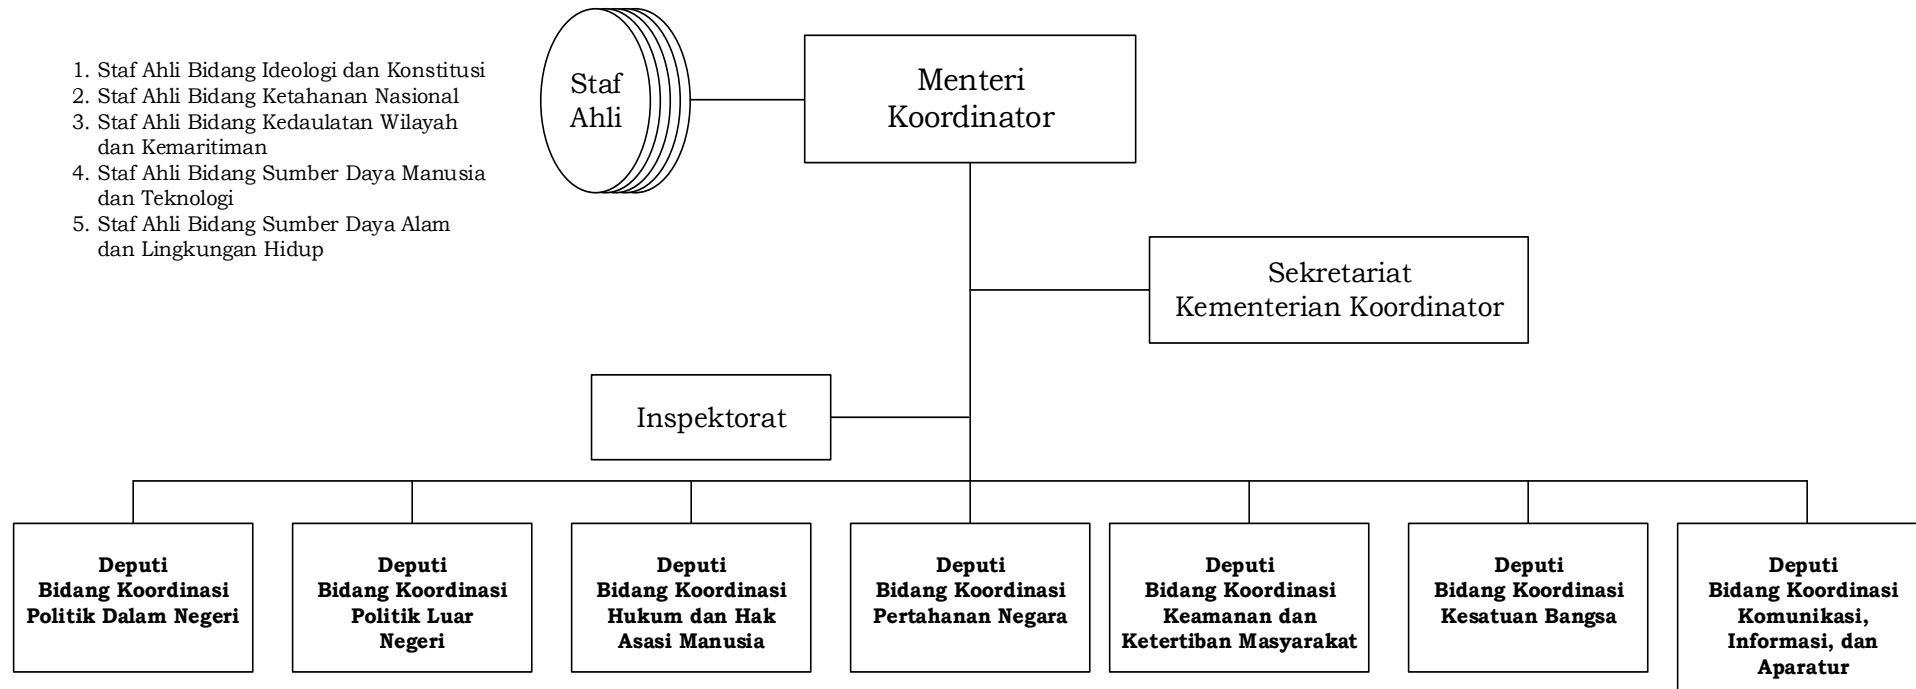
1. Staf Ahli Bidang Ideologi dan Konstitusi
2. Staf Ahli Bidang Ketahanan Nasional
3. Staf Ahli Bidang Kedaulatan Wilayah dan Kemaritiman
4. Staf Ahli Bidang Sumber Daya Manusia dan Teknologi
5. Staf Ahli Bidang Sumber Daya Alam dan Lingkungan Hidup

Staf Ahli

Menteri Koordinator

Sekretariat Kementerian Koordinator

Inspektorat

Deputi Bidang Koordinasi Politik Dalam Negeri

Deputi Bidang Koordinasi Politik Luar Negeri

Deputi Bidang Koordinasi Hukum dan Hak Asasi Manusia

Deputi Bidang Koordinasi Pertahanan Negara

Deputi Bidang Koordinasi Keamanan dan Ketertiban Masyarakat

Deputi Bidang Koordinasi Kesatuan Bangsa

Deputi Bidang Koordinasi Komunikasi, Informasi, dan Aparatur